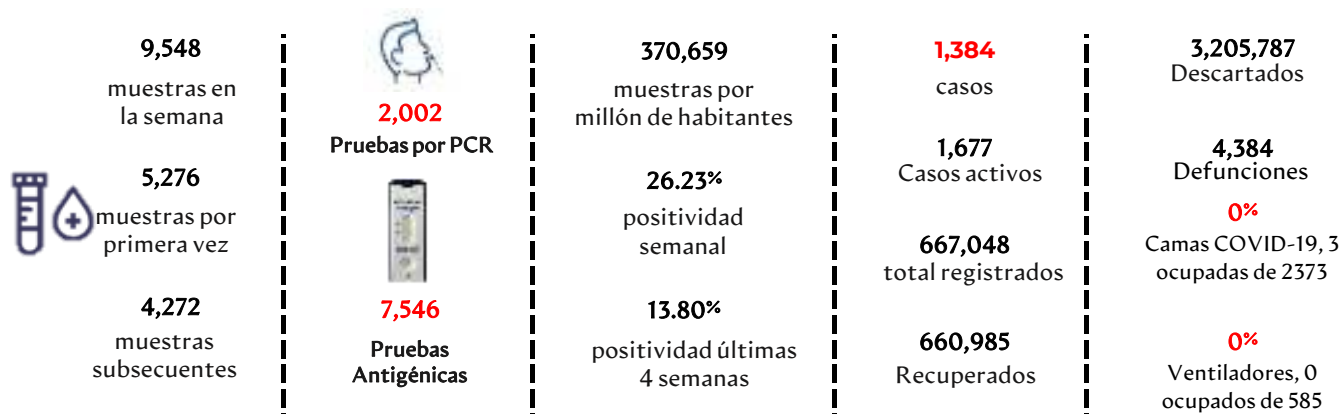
9,548
muestras en la semana

5,276
muestras por primera vez

4,272
muestras subsecuentes

2,002
Pruebas por PCR

7,546
Pruebas Antigénicas

370,659
muestras por millón de habitantes

26.23%
positividad semanal

13.80%
positividad últimas 4 semanas

1,384
casos

1,677
Casos activos

667,048
total registrados

660,985
Recuperados

3,205,787
Descartados

4,384
Defunciones

0%
Camas COVID-19, 3 ocupadas de 2373

0%
Ventiladores, 0 ocupados de 585